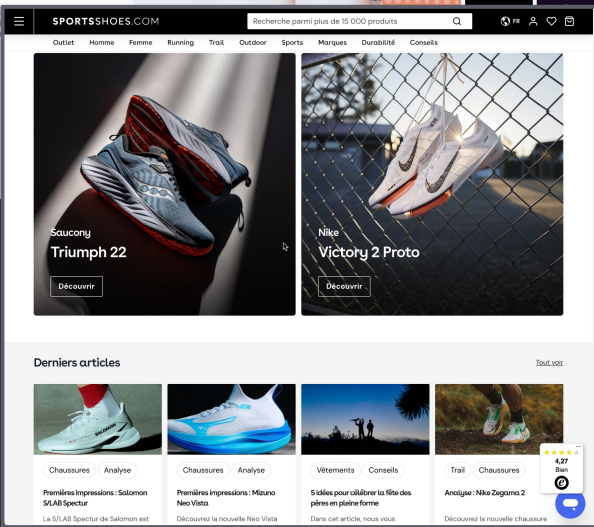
SPORTSSHOES.COM

Recherche parmi plus de 15 000 produits

FR

Outlet Homme Femme Running Trail Outdoor Sports Marques Durabilité Conseils

Saucony
Triumph 22

Découvrir

Nike
Victory 2 Proto

Découvrir

Derniers articles

Tout voir

Chaussures Analyse

Premières impressions : Salomon S/LAB Spectur

La S/LAB Spectur de Salomon est

Chaussures Analyse

Premières impressions : Mizuno Neo Vista

Découvrez la nouvelle Neo Vista

Vêtements Conseils

5 idées pour célébrer la fête des pères en pleine forme

Dans cet article, nous vous

Trail Chaussures

Analyse : Nike Zegama 2

Découvrez la nouvelle chaussure

4,27
Bien